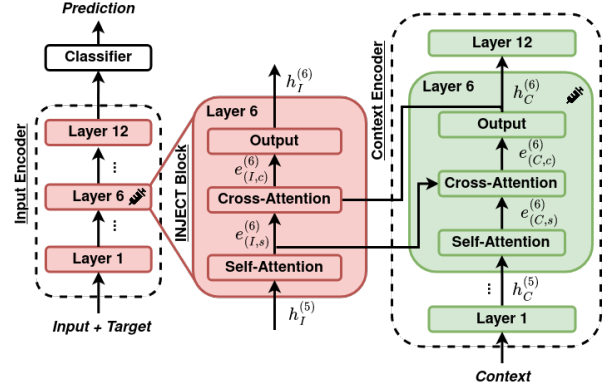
Prediction

Classifier

Input Encoder

Layer 12

⋮

Layer 6

⋮

Layer 1

Input + Target

INJECT Block

$h_I^{(6)}$

Layer 6

Output

$e_{(I,c)}^{(6)}$

Cross-Attention

$e_{(I,s)}^{(6)}$

Self-Attention

$h_I^{(5)}$

Context Encoder

Layer 12

Layer 6

$h_C^{(6)}$

Output

$e_{(C,c)}^{(6)}$

Cross-Attention

$e_{(C,s)}^{(6)}$

Self-Attention

⋮

$h_C^{(5)}$

Layer 1

Context